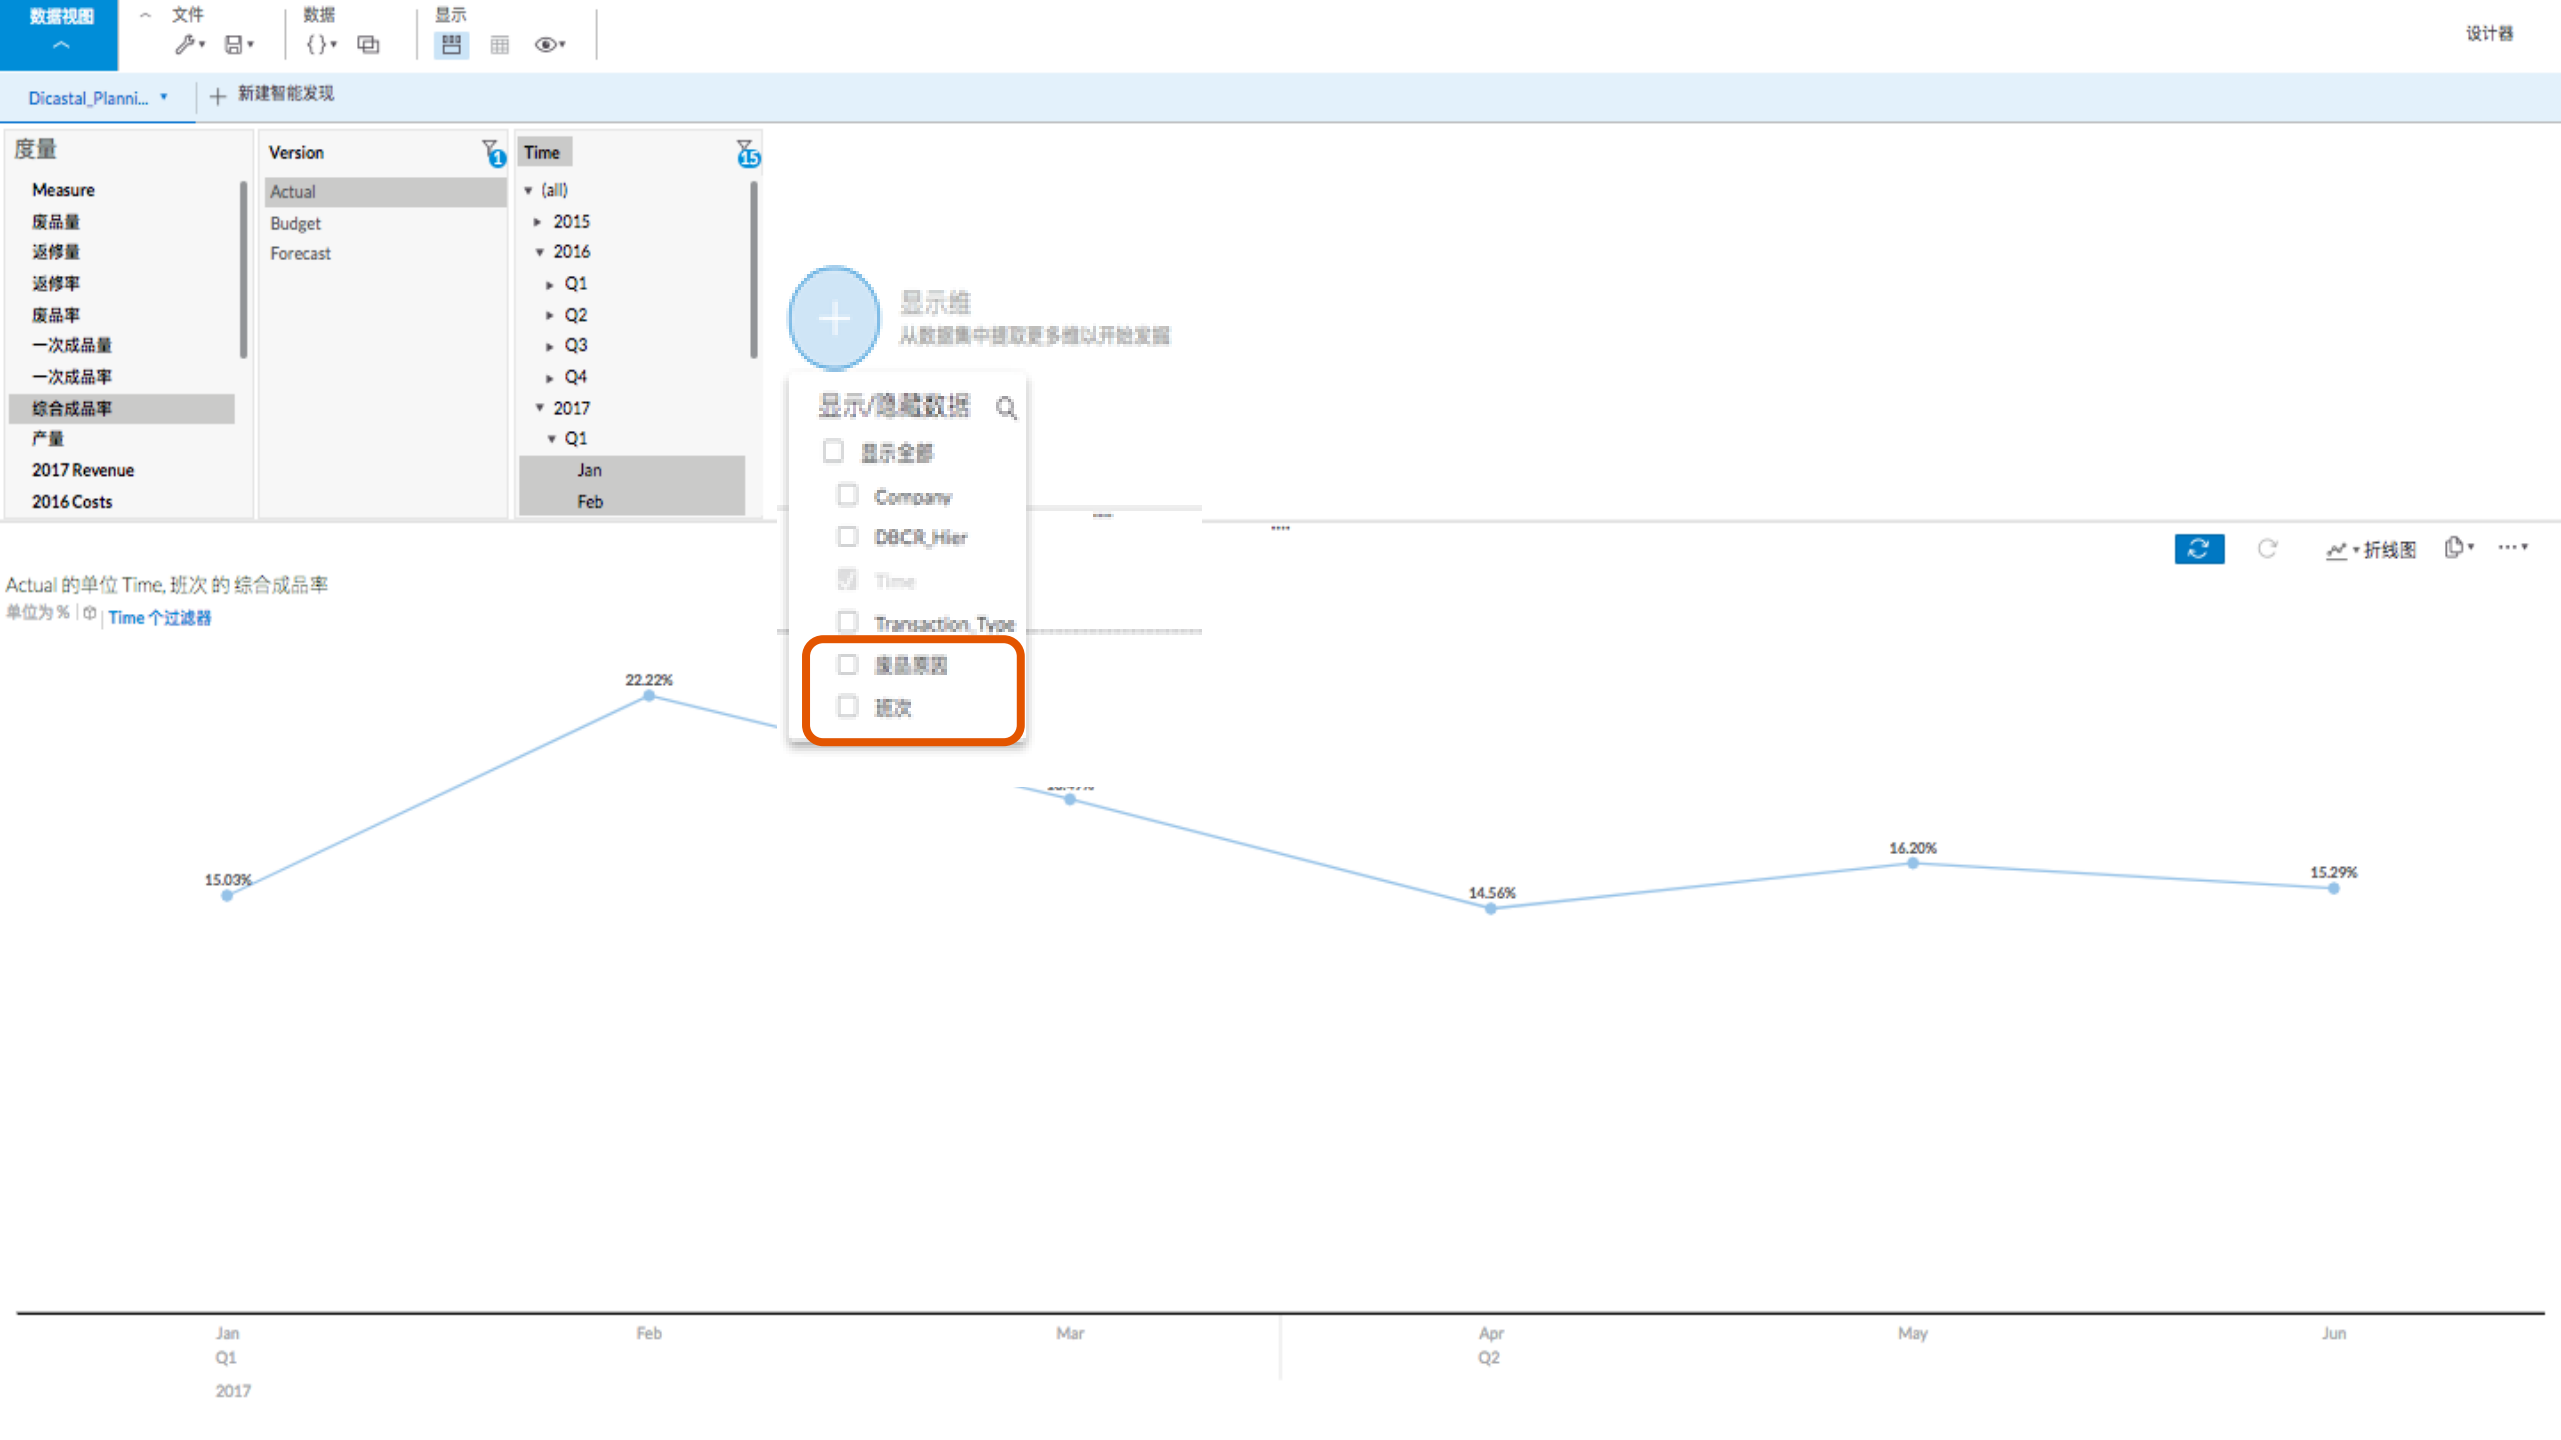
数据视图

文件

数据

显示

设计器

Dicastal_Planni...

新建智能发现

度量

Measure
废品量
返修量
返修率
废品率
一次成品量
一次成品率
综合成品率
产量
2017 Revenue
2016 Costs

Version 1

Actual
Budget
Forecast

Time 15

(all)
2015
2016
Q1
Q2
Q3
Q4
2017
Q1
Jan
Feb

显示维
从数据集中提取更多维以开始发掘

显示/隐藏数据

显示全部
Company
DBCR_Hier
Time
Transaction_Type
废品原因
班次

折线图

Actual 的单位 Time, 班次 的 综合成品率
单位为 % | Time 个过滤器

22.22%
15.03%
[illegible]
14.56%
16.20%
15.29%

Jan
Q1
2017
Feb
Mar
Apr
Q2
May
Jun